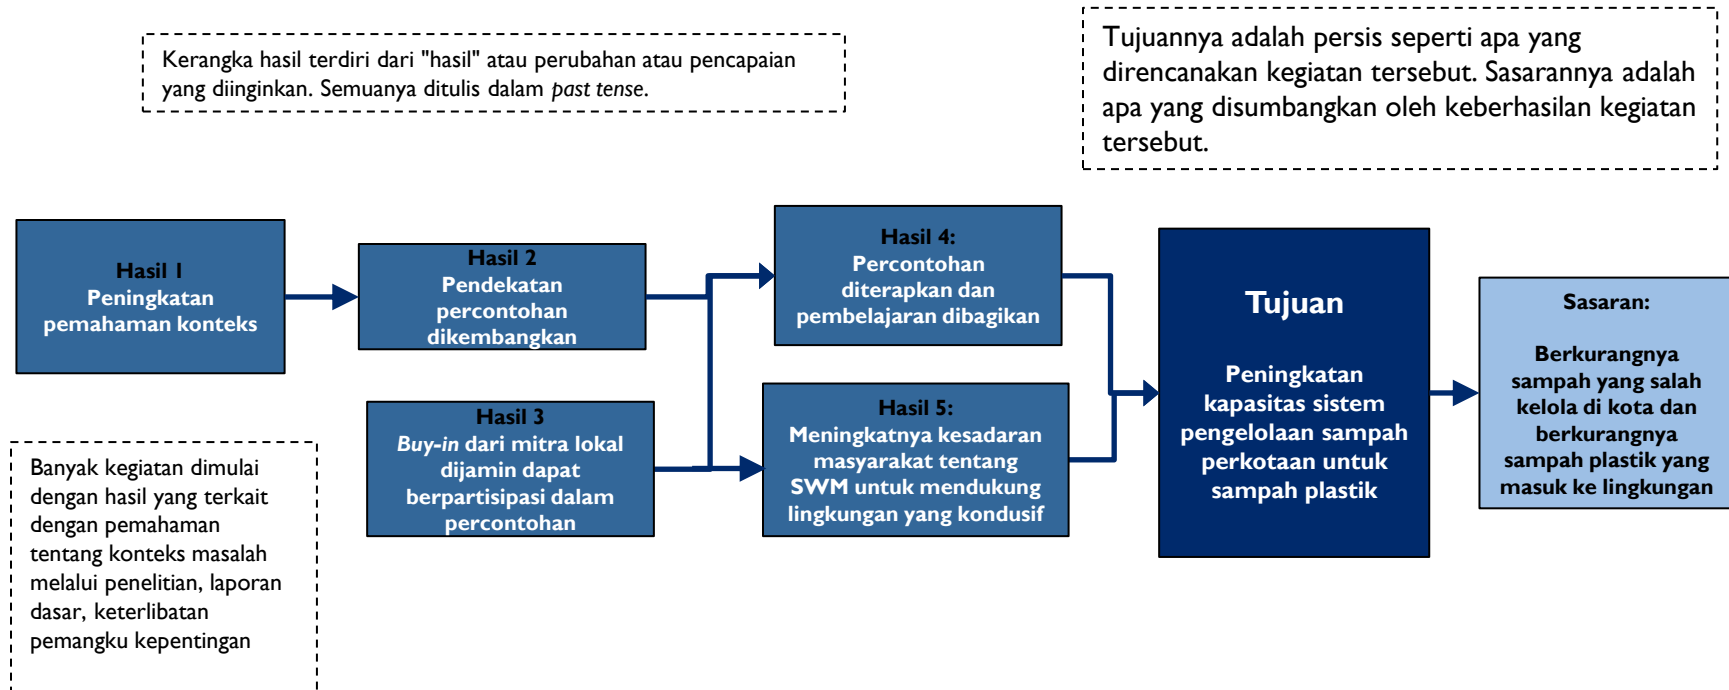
Kerangka hasil terdiri dari "hasil" atau perubahan atau pencapaian yang diinginkan. Semuanya ditulis dalam *past tense*.

Tujuannya adalah persis seperti apa yang direncanakan kegiatan tersebut. Sasarannya adalah apa yang disumbangkan oleh keberhasilan kegiatan tersebut.

Hasil 1
Peningkatan pemahaman konteks

Hasil 2
Pendekatan percontohan dikembangkan

Hasil 3
*Buy-in* dari mitra lokal dijamin dapat berpartisipasi dalam percontohan

Hasil 4:
Percontohan diterapkan dan pembelajaran dibagikan

Hasil 5:
Meningkatnya kesadaran masyarakat tentang SWM untuk mendukung lingkungan yang kondusif

Tujuan

Peningkatan kapasitas sistem pengelolaan sampah perkotaan untuk sampah plastik

Sasaran:

Berkurangnya sampah yang salah kelola di kota dan berkurangnya sampah plastik yang masuk ke lingkungan

Banyak kegiatan dimulai dengan hasil yang terkait dengan pemahaman tentang konteks masalah melalui penelitian, laporan dasar, keterlibatan pemangku kepentingan